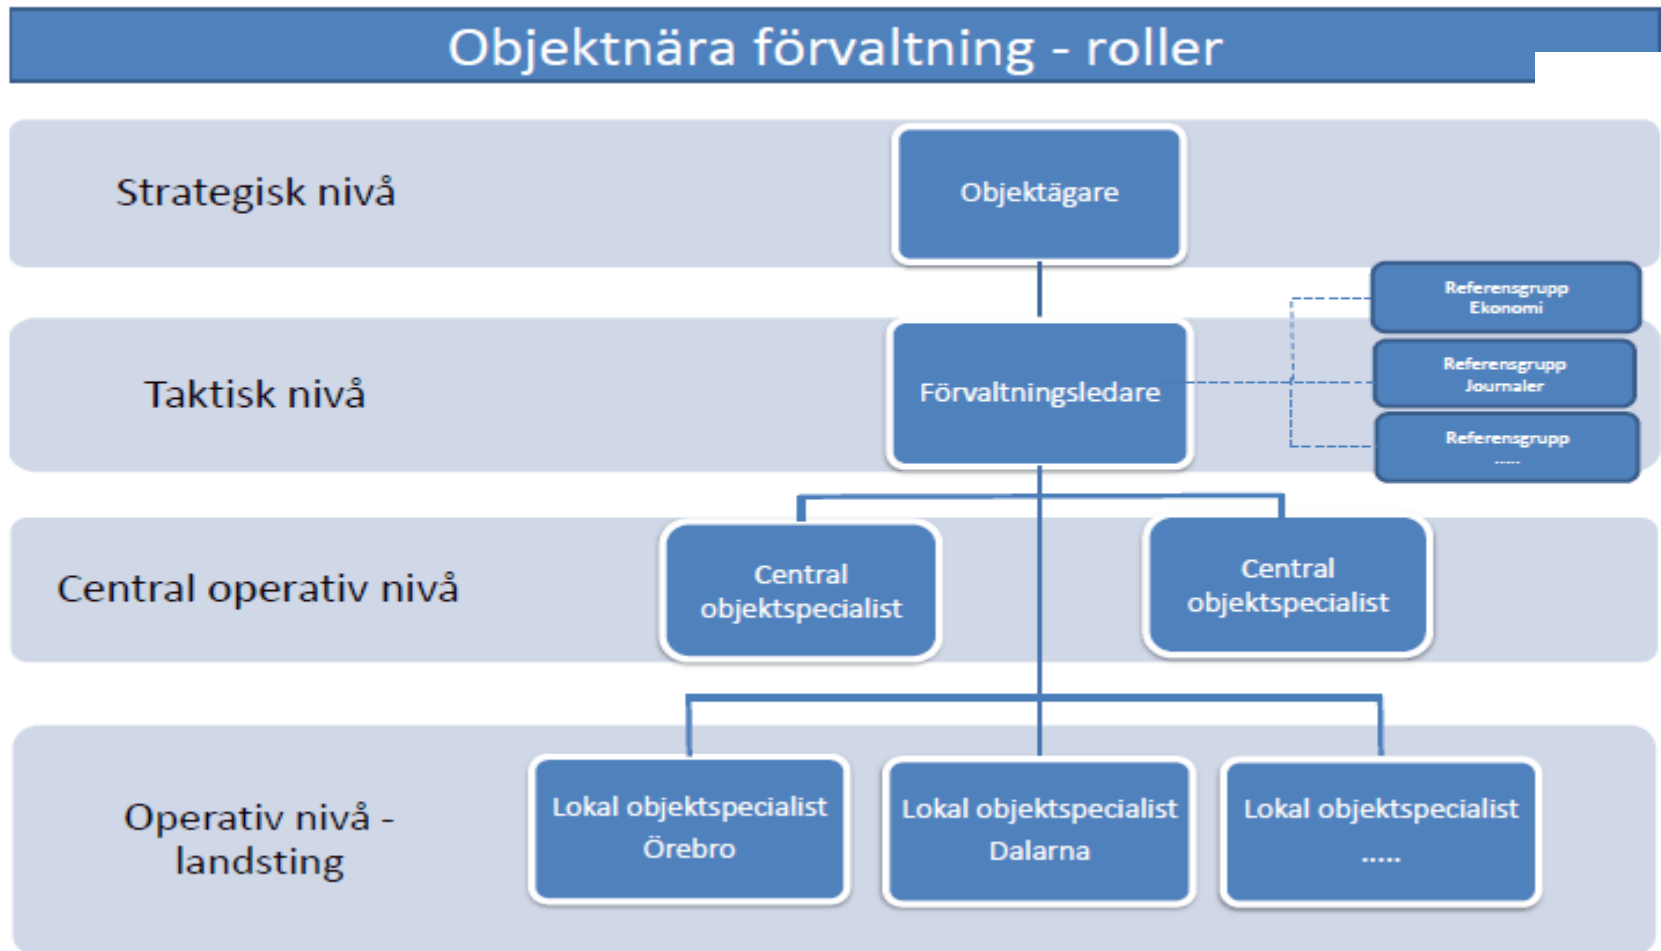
Objektnära förvaltning - roller

Strategisk nivå

Objektägare

Referensgrupp Ekonomi

Taktisk nivå

Förvaltningsledare

Referensgrupp Journaler

Referensgrupp .....

Central operativ nivå

Central objektspecialist

Central objektspecialist

Operativ nivå - landsting

Lokal objektspecialist Örebro

Lokal objektspecialist Dalarna

Lokal objektspecialist .....